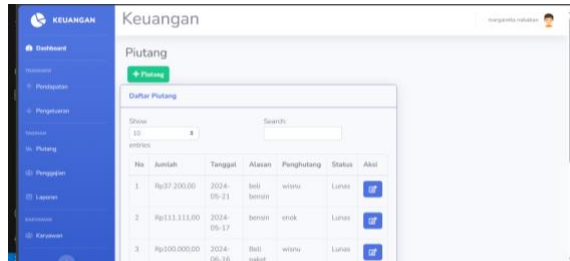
KEUANGAN

Dashboard

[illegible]

Pendapatan

Pengeluaran

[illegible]

Piutang

Penggajian

Laporan

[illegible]

Karyawan

Keuangan

margaretta nabakan

Piutang

+ Piutang

Daftar Piutang

Show 10 entries

Search:

| No | Jumlah | Tanggal | Alasan | Penghutang | Status | Aksi |
|---|---|---|---|---|---|---|
| 1 | Rp37.200,00 | 2024-05-21 | beli bensin | wisnu | Lunas | |
| 2 | Rp111.111,00 | 2024-05-17 | bensin | enok | Lunas | |
| 3 | Rp100.000,00 | 2024-06-16 | Beli paket | wisnu | Lunas | |